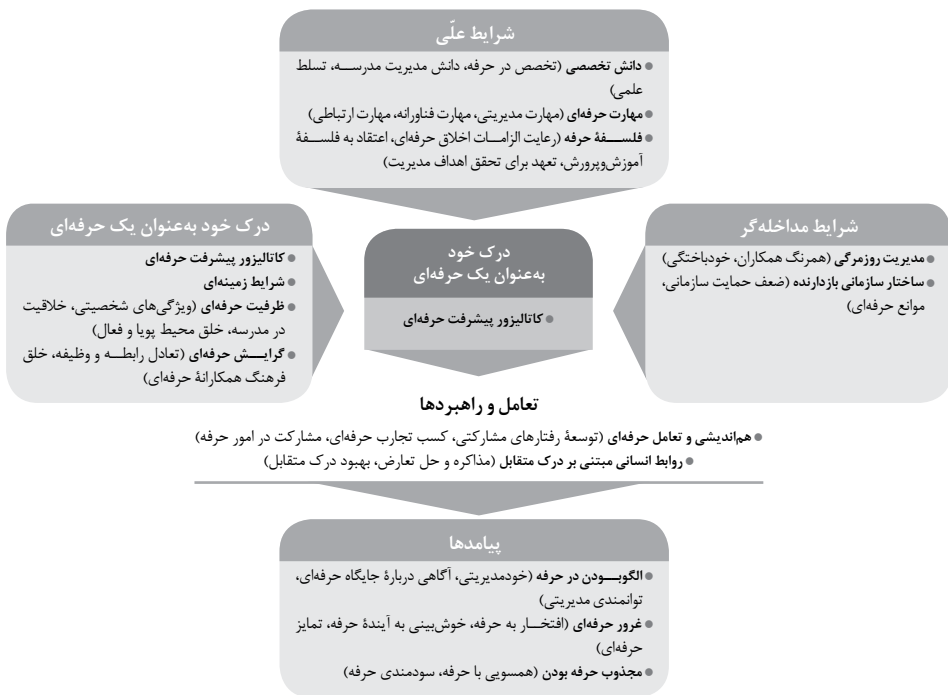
شرایط علّی

● دانش تخصصی (تخصص در حرفه، دانش مدیریت مدرسه، تسلط علمی)
● مهارت حرفه‌ای (مهارت مدیریتی، مهارت فناورانه، مهارت ارتباطی)
● فلسفهٔ حرفه (رعایت الزامات اخلاق حرفه‌ای، اعتقاد به فلسفهٔ آموزش‌وپرورش، تعهد برای تحقق اهداف مدیریت)

درک خود به‌عنوان یک حرفه‌ای

● کاتالیزور پیشرفت حرفه‌ای
● شرایط زمینه‌ای
● ظرفیت حرفه‌ای (ویژگی‌های شخصیتی، خلاقیت در مدرسه، خلق محیط پویا و فعال)
● گرایش حرفه‌ای (تعادل رابطه و وظیفه، خلق فرهنگ همکارانهٔ حرفه‌ای)

درک خود به‌عنوان یک حرفه‌ای

● کاتالیزور پیشرفت حرفه‌ای

شرایط مداخله‌گر

● مدیریت روزمرگی (همرنگ همکاران، خودباختگی)
● ساختار سازمانی بازدارنده (ضعف حمایت سازمانی، موانع حرفه‌ای)

تعامل و راهبردها

● هم‌اندیشی و تعامل حرفه‌ای (توسعهٔ رفتارهای مشارکتی، کسب تجارب حرفه‌ای، مشارکت در امور حرفه)
● روابط انسانی مبتنی بر درک متقابل (مذاکره و حل تعارض، بهبود درک متقابل)

پیامدها

● الگوبودن در حرفه (خودمدیریتی، آگاهی دربارهٔ جایگاه حرفه‌ای، توانمندی مدیریتی)
● غرور حرفه‌ای (افتخار به حرفه، خوش‌بینی به آیندهٔ حرفه، تمایز حرفه‌ای)
● مجذوب حرفه بودن (همسویی با حرفه، سودمندی حرفه)